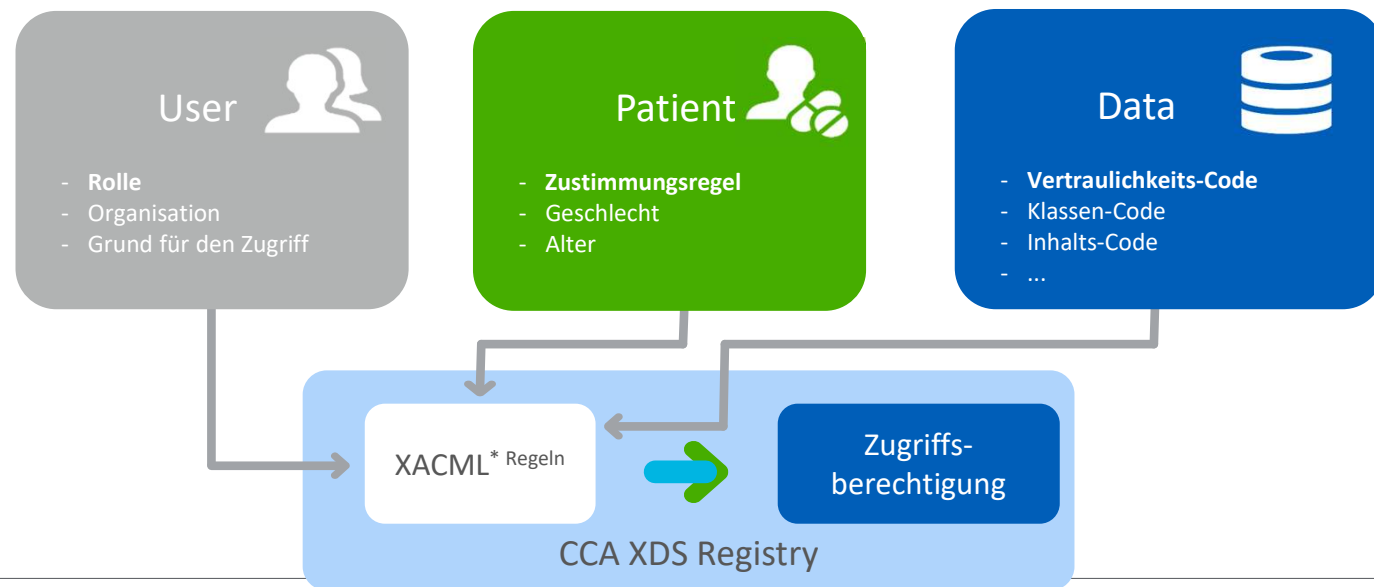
User

- **Rolle**
- Organisation
- Grund für den Zugriff

Patient

- **Zustimmungsregel**
- Geschlecht
- Alter

Data

- **Vertraulichkeits-Code**
- Klassen-Code
- Inhalts-Code
- ...

XACML* Regeln

Zugriffsberechtigung

CCA XDS Registry